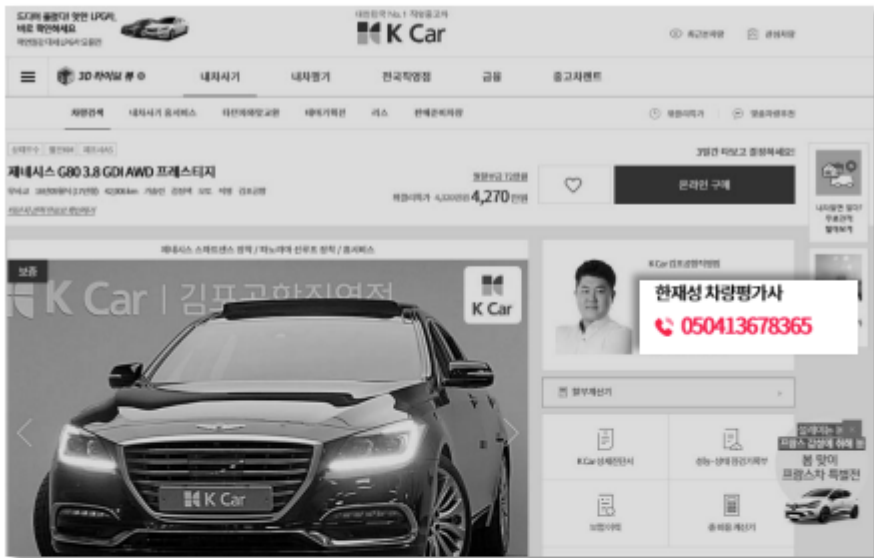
K Car

3D 라이브 뷰

내차사기

내차팔기

전국직영점

금융

중고차렌트

차량검색

제네시스 G80 3.8 GDI AWD 프레스티지

4,270만원

온라인 구매

보증

K Car | 김포고향지역점

K Car

한재성 차량평가사

050413678365

할부계산기

봄 맞이

프랑스차 특별전

K Car